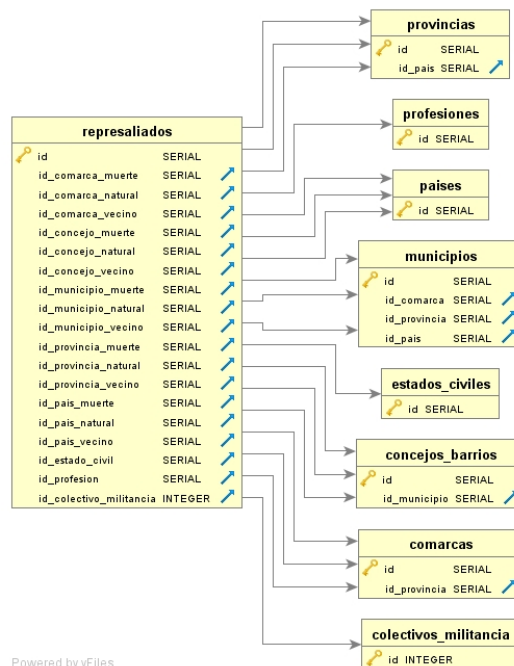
provincias
id SERIAL
id_pais SERIAL

profesiones
id SERIAL

represaliados
id SERIAL
id_comarca_muerte SERIAL
id_comarca_natural SERIAL
id_comarca_vecino SERIAL
id_concejo_muerte SERIAL
id_concejo_natural SERIAL
id_concejo_vecino SERIAL
id_municipio_muerte SERIAL
id_municipio_natural SERIAL
id_municipio_vecino SERIAL
id_provincia_muerte SERIAL
id_provincia_natural SERIAL
id_provincia_vecino SERIAL
id_pais_muerte SERIAL
id_pais_natural SERIAL
id_pais_vecino SERIAL
id_estado_civil SERIAL
id_profesion SERIAL
id_colectivo_militancia INTEGER

paises
id SERIAL

municipios
id SERIAL
id_comarca SERIAL
id_provincia SERIAL
id_pais SERIAL

estados_civiles
id SERIAL

concejos_barrios
id SERIAL
id_municipio SERIAL

comarcas
id SERIAL
id_provincia SERIAL

colectivos_militancia
id INTEGER

Powered by yFiles